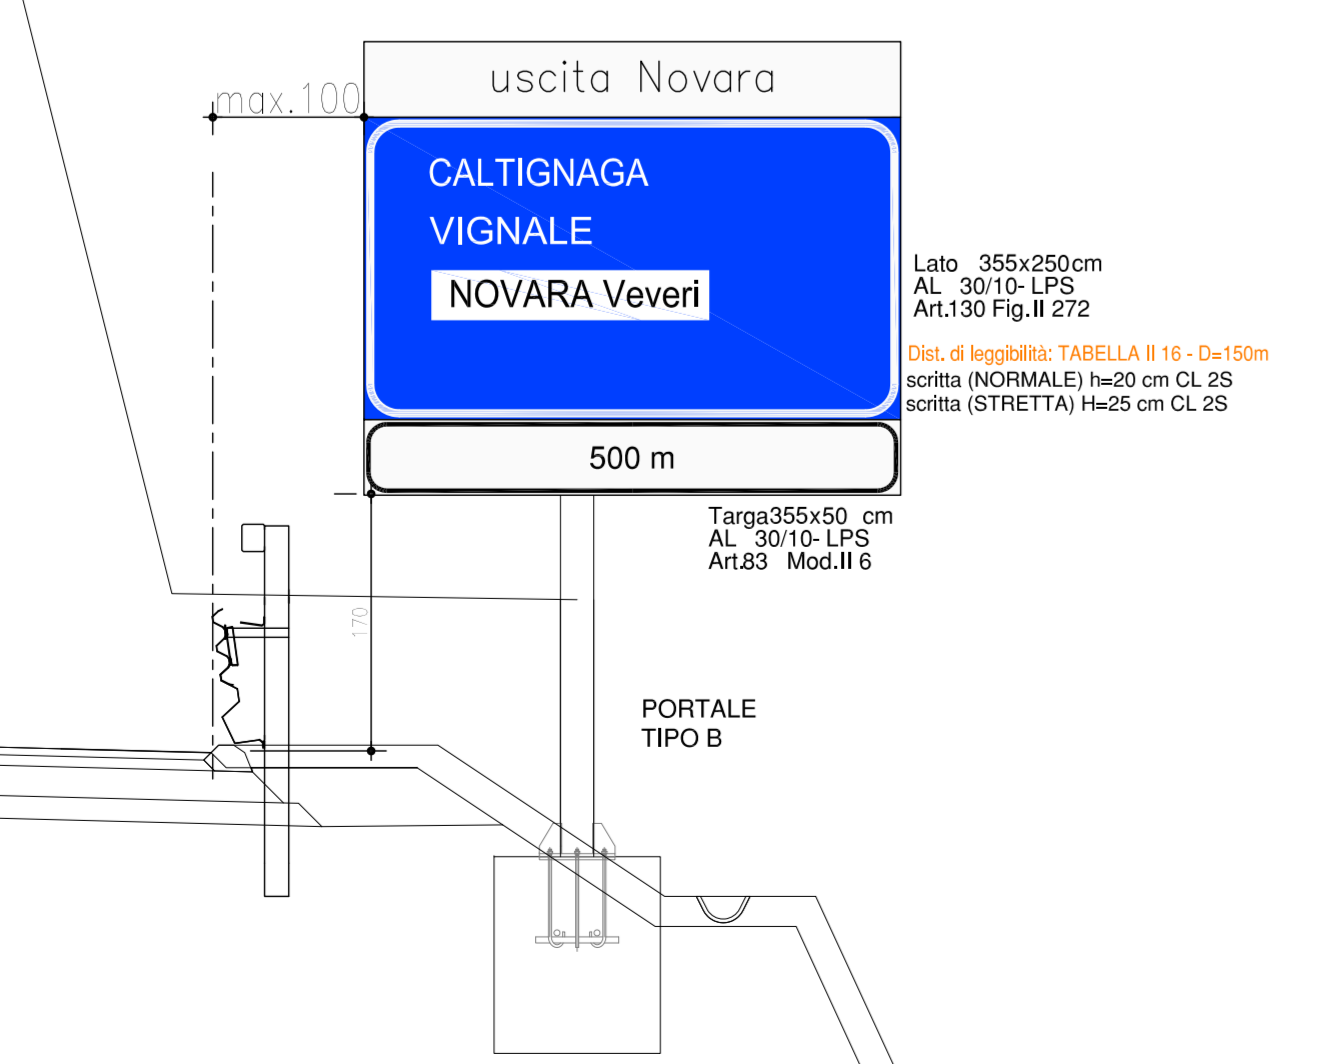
max.100

uscita Novara

CALTIGNAGA
VIGNALE
NOVARA Veveri

Lato 355x250cm
AL 30/10- LPS
Art.130 Fig.II 272

Dist. di leggibilità: TABELLA II 16 - D=150m
scritta (NORMALE) h=20 cm CL 2S
scritta (STRETTA) H=25 cm CL 2S

500 m

Targa355x50 cm
AL 30/10- LPS
Art.83 Mod.II 6

170

PORTALE
TIPO B